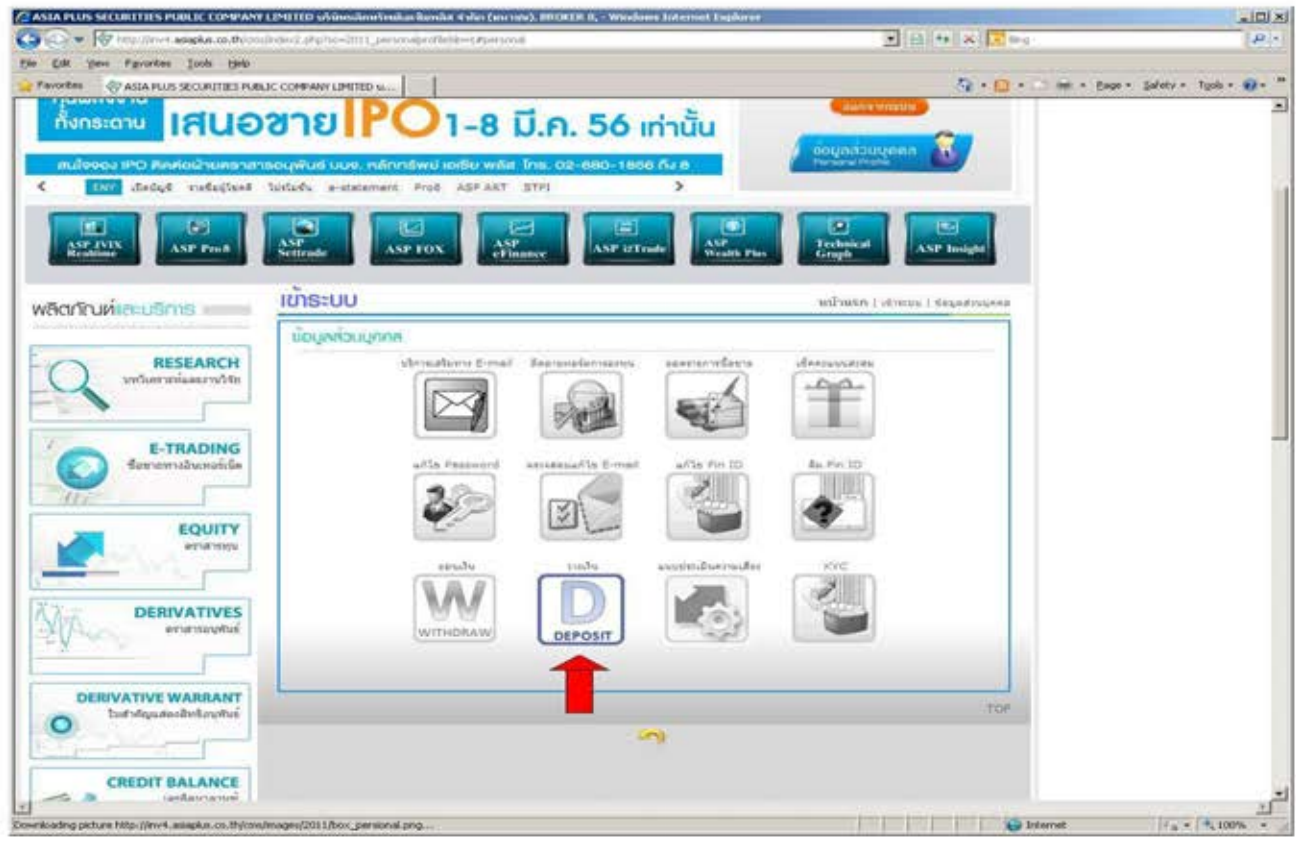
ASIA PLUS SECURITIES PUBLIC COMPANY LIMITED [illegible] - Windows Internet Explorer

http://inv4.asiaplus.co.th/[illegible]

File Edit View Favorites Tools Help

Favorites ASIA PLUS SECURITIES PUBLIC COMPANY LIMITED ...

Page Safety Tools

ทั้งกระดาน เสนอขาย IPO 1-8 มี.ค. 56 เท่านั้น

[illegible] 02-680-1868 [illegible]

ข้อมูลส่วนบุคคล Personal Profile

ENY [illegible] e-statement Pro8 ASP ART STPI

ASP JVIX Realtime | ASP Pro8 | ASP Settrade | ASP FOX | ASP eFinance | ASP iTrade | ASP Wealth Plus | Technical Graph | ASP Insight

ผลิตภัณฑ์และบริการ

RESEARCH
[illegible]

E-TRADING
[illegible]

EQUITY
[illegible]

DERIVATIVES
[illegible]

DERIVATIVE WARRANT
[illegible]

CREDIT BALANCE
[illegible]

เข้าระบบ

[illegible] | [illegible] | ข้อมูลส่วนบุคคล

ข้อมูลส่วนบุคคล

บริการแจ้งผ่าน E-mail | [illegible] | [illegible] | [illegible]

แก้ไข Password | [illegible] E-mail | แก้ไข Pin ID | ลืม Pin ID

ถอนเงิน | ฝากเงิน | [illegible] | KYC

WITHDRAW

DEPOSIT

TOP

Downloading picture http://inv4.asiaplus.co.th/cms/images/2011/box_personal.png...

Internet

100%